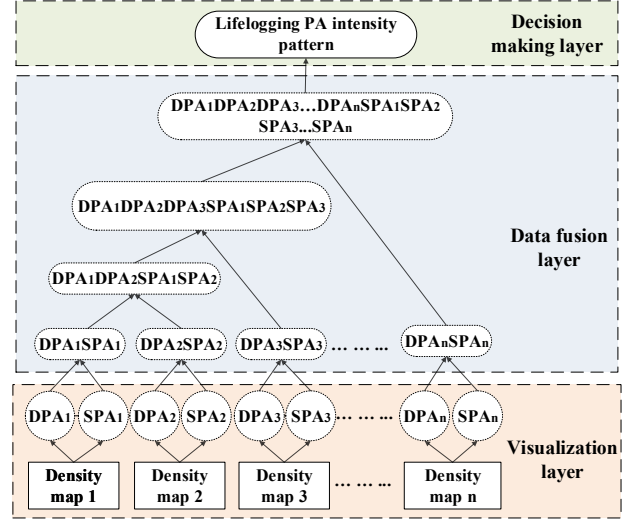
Lifelogging PA intensity pattern

Decision making layer

DPA$_1$DPA$_2$DPA$_3$…DPA$_n$SPA$_1$SPA$_2$SPA$_3$…SPA$_n$

DPA$_1$DPA$_2$DPA$_3$SPA$_1$SPA$_2$SPA$_3$

Data fusion layer

DPA$_1$DPA$_2$SPA$_1$SPA$_2$

DPA$_1$SPA$_1$

DPA$_2$SPA$_2$

DPA$_3$SPA$_3$

… … …

DPA$_n$SPA$_n$

DPA$_1$

SPA$_1$

DPA$_2$

SPA$_2$

DPA$_3$

SPA$_3$

… … …

DPA$_n$

SPA$_n$

Visualization layer

Density map 1

Density map 2

Density map 3

… … …

Density map n